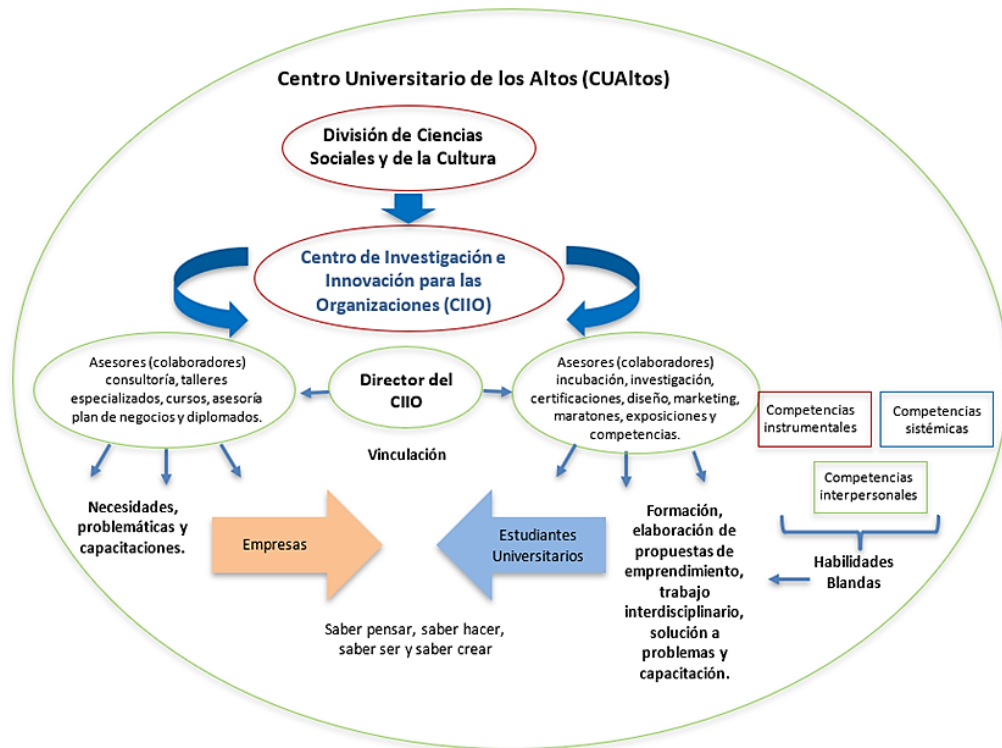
Centro Universitario de los Altos (CUAltos)

División de Ciencias Sociales y de la Cultura

Centro de Investigación e Innovación para las Organizaciones (CIIO)

Asesores (colaboradores) consultoría, talleres especializados, cursos, asesoría plan de negocios y diplomados.

Director del CIIO

Asesores (colaboradores) incubación, investigación, certificaciones, diseño, marketing, maratones, exposiciones y competencias.

Competencias instrumentales

Competencias sistémicas

Vinculación

Competencias interpersonales

Necesidades, problemáticas y capacitaciones.

Empresas

Estudiantes Universitarios

Formación, elaboración de propuestas de emprendimiento, trabajo interdisciplinario, solución a problemas y capacitación.

Habilidades Blandas

Saber pensar, saber hacer, saber ser y saber crear